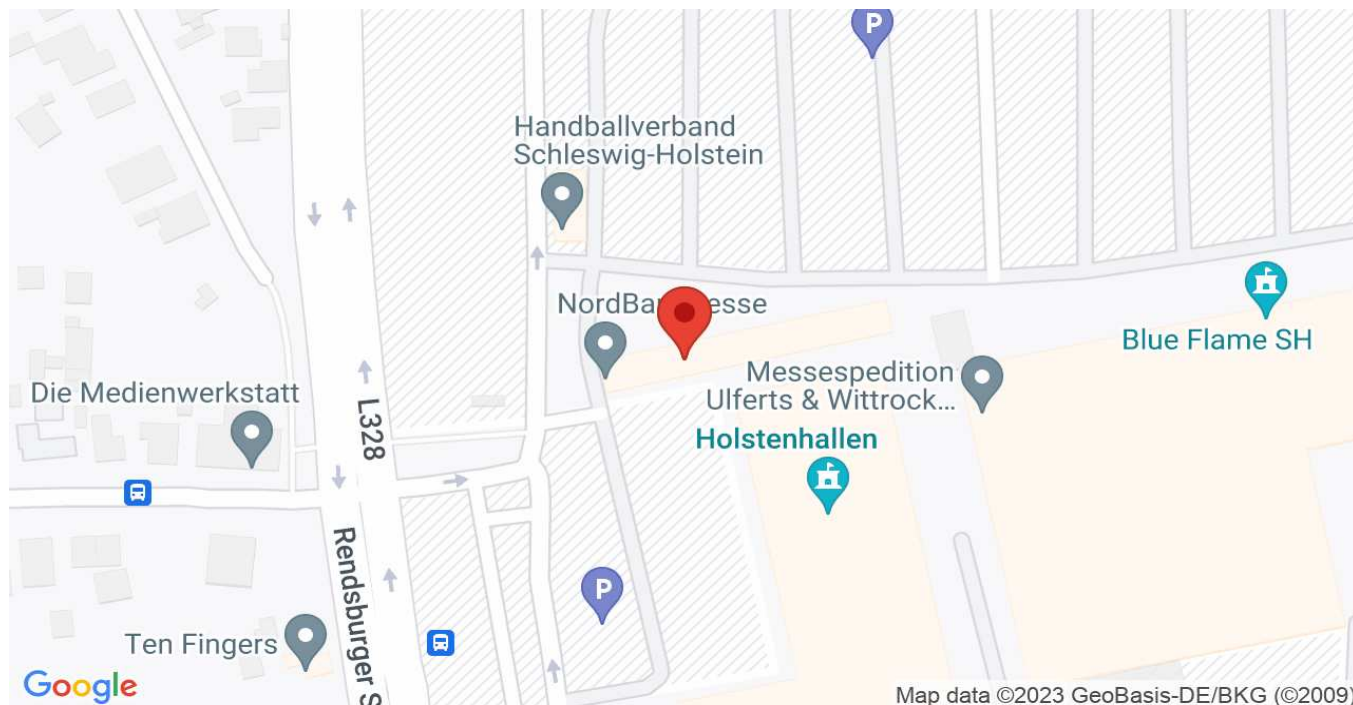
P

Handballverband Schleswig-Holstein

NordBa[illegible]esse

Blue Flame SH

Messespedition Ulferts & Wittrock...

Holstenhallen

Die Medienwerkstatt

L328

Rendsburger S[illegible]

P

Ten Fingers

Google

Map data ©2023 GeoBasis-DE/BKG (©2009)